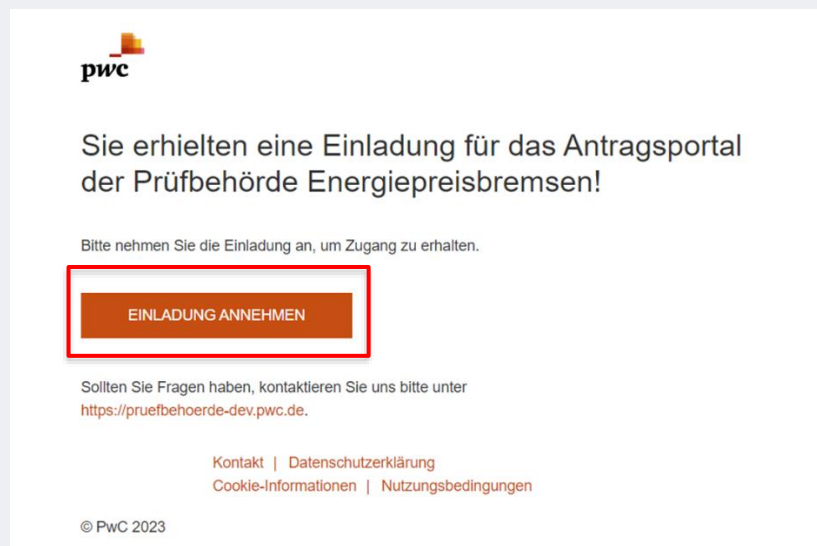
pwc

Sie erhielten eine Einladung für das Antragsportal der Prüfbehörde Energiepreisbremsen!

Bitte nehmen Sie die Einladung an, um Zugang zu erhalten.

EINLADUNG ANNEHMEN

Sollten Sie Fragen haben, kontaktieren Sie uns bitte unter https://pruefbehoerde-dev.pwc.de.

Kontakt | Datenschutzerklärung
Cookie-Informationen | Nutzungsbedingungen

© PwC 2023